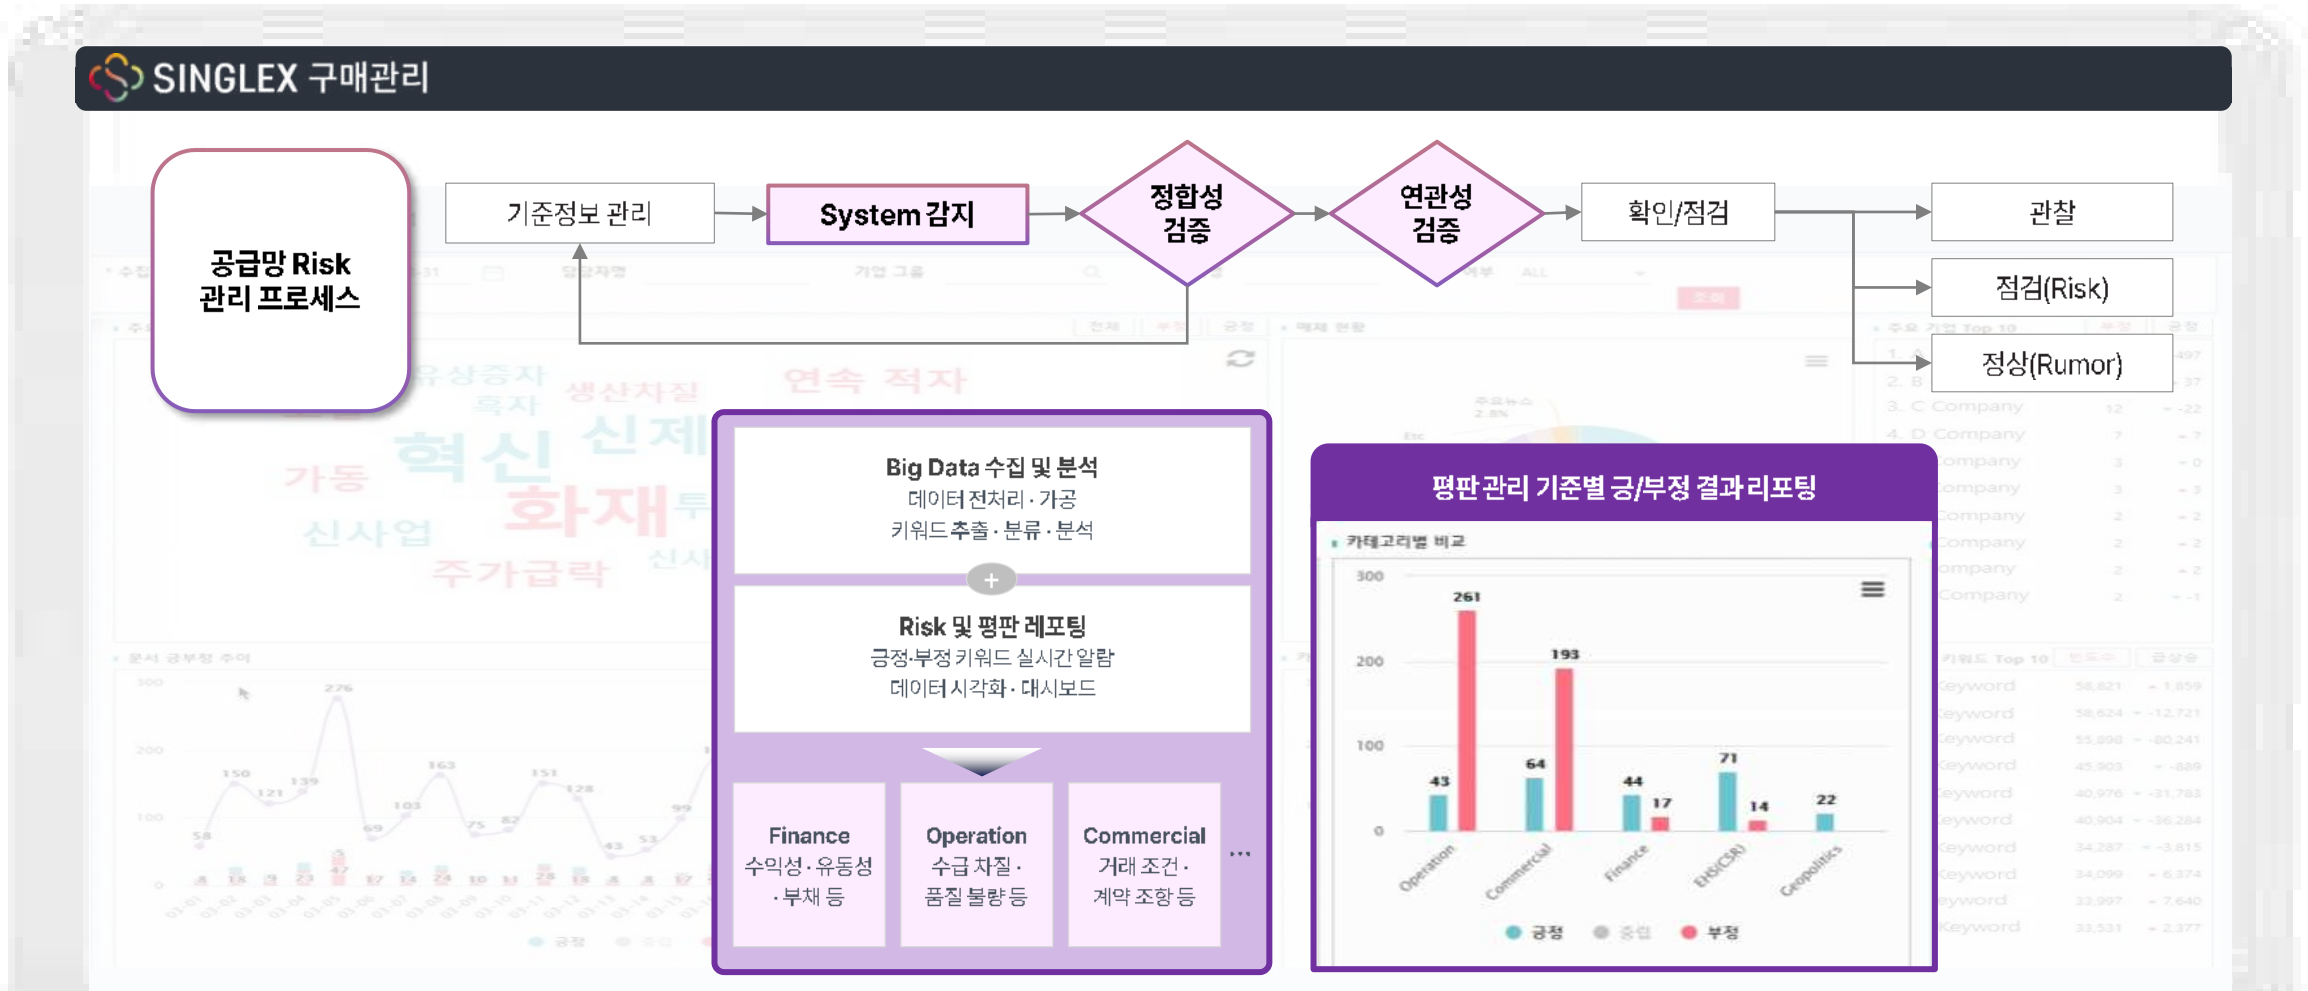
SINGLEX 구매관리

공급망 Risk 관리 프로세스

기준정보 관리

System 감지

정합성 검증

연관성 검증

확인/점검

관찰

점검(Risk)

정상(Rumor)

Big Data 수집 및 분석
데이터 전처리 · 가공
키워드 추출 · 분류 · 분석

+

Risk 및 평판 레포팅
긍정·부정 키워드 실시간 알람
데이터 시각화 · 대시보드

Finance
수익성 · 유동성 · 부채 등

Operation
수급 차질 · 품질 불량 등

Commercial
거래 조건 · 계약 조항 등

...

평판 관리 기준별 긍/부정 결과 리포팅

카테고리별 비교

300
200
100
0

261
193
43
64
44
17
71
14
22

Operation
Commercial
Finance
EHS(CSR)
Geopolitics

긍정 중립 부정

유상증자
흑자
생산차질
연속 적자
가동
혁신
신제
화재
신사업
주가급락
신사

276
150
121
139
58
69
103
163
75
82
151
128
43
53
99

3. C Company
4. D Company